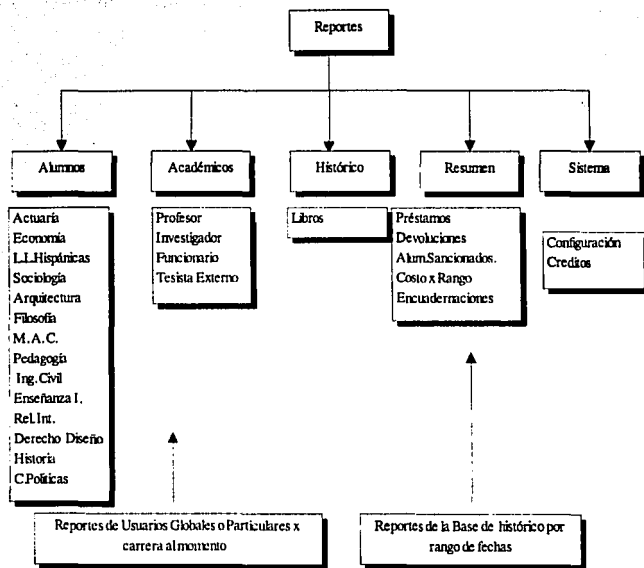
Reportes

Alumnos

Académicos

Histórico

Resumen

Sistema

Actuaria
Economía
L.L.Hispánicas
Sociología
Arquitectura
Filosofía
M.A.C.
Pedagogía
Ing. Civil
Enseñanza I.
Rel. Int.
Derecho Diseño
Historia
C.Políticas

Profesor
Investigador
Funcionario
Tesista Externo

Libros

Préstamos
Devoluciones
Alum.Sancionados.
Costo x Rango
Encuadernaciones

Configuración
Creditos

Reportes de Usuarios Globales o Particulares x carrera al momento

Reportes de la Base de histórico por rango de fechas